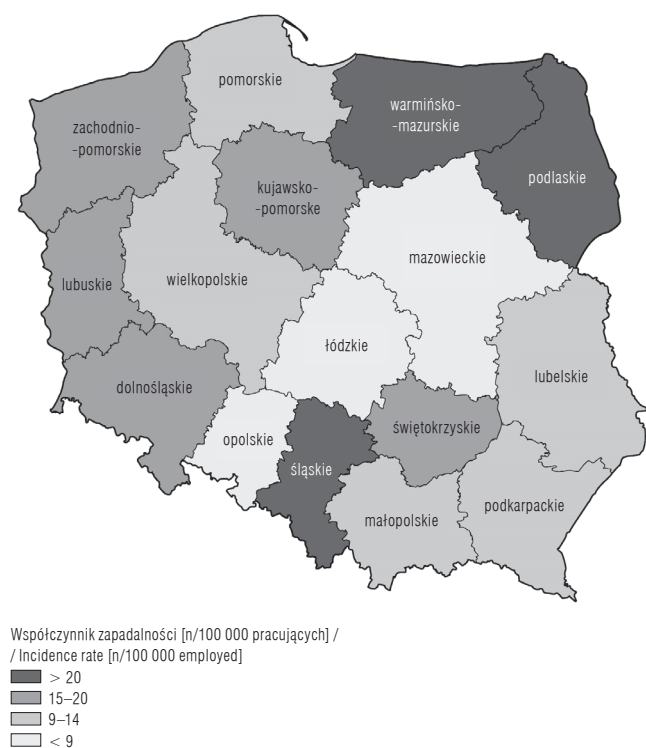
pomorskie
warmińsko-
-mazurskie
zachodnio-
-pomorskie
kujawsko-
-pomorskie
podlaskie
mazowieckie
lubuskie
wielkopolskie
łódzkie
lubelskie
dolnośląskie
opolskie
świętokrzyskie
śląskie
małopolskie
podkarpackie

Współczynnik zapadalności [n/100 000 pracujących] /
/ Incidence rate [n/100 000 employed]
$> 20$
15–20
9–14
$< 9$